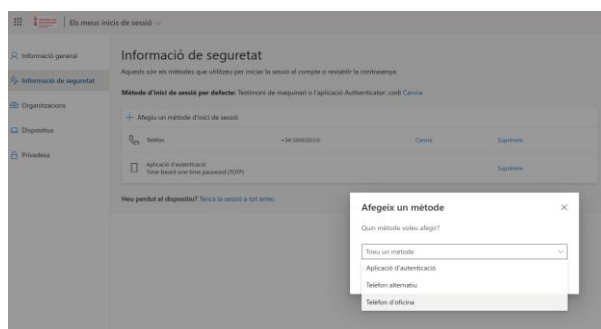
Els meus inicis de sessió

Informació general
Informació de seguretat
Organitzacions
Dispositius
Privadesa

Informació de seguretat

Aquests són els mètodes que utilitzeu per iniciar la sessió al compte o restablir la contrasenya.

Mètode d'inici de sessió per defecte: Testimoni de maquinari o l'aplicació Authenticator: codi Canvia

+ Afegiu un mètode d'inici de sessió

Telèfon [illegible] Canvia Suprimeix

Aplicació d'autenticació
Time based one-time password (TOTP) Suprimeix

Heu perdut el dispositiu? Tanca la sessió a tot arreu

Afegeix un mètode ×

Quin mètode voleu afegir?

Trieu un mètode

Aplicació d'autenticació
Telèfon alternatiu
Telèfon d'oficina